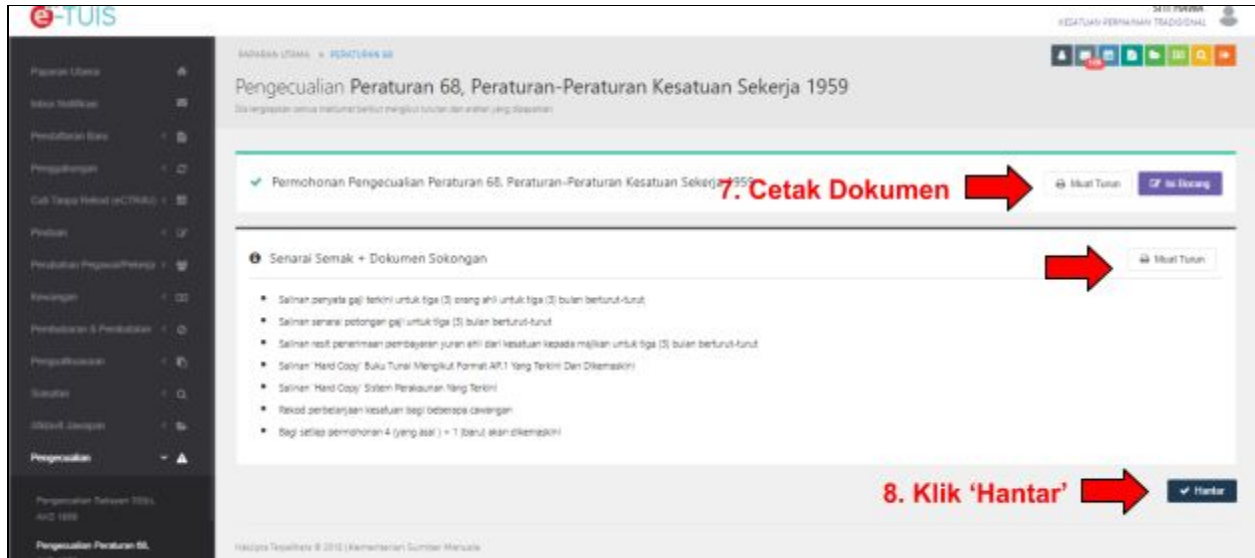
e-TUIS

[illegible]
KESATUAN PERMAINAN TRADISIONAL

Paparan Utama
Inbox Notifikasi
Pendaftaran Baru
Penggabungan
Cuti Tanpa Rekod (eCTRAK)
Pindaan
Perubahan Pegawai/Pekerja
Kewangan
Pembubaran & Pembatalan
Pengaktifan
Suratan
Objek Jawapan
Pengecualian
Pengecualian Seksyen 30(b) AKS 1959
Pengecualian Peraturan 68,

PAPARAN UTAMA » PERATURAN 68

Pengecualian Peraturan 68, Peraturan-Peraturan Kesatuan Sekerja 1959

Sila lengkapkan semua maklumat berikut mengikut turutan dan arahan yang dipaparkan

Permohonan Pengecualian Peraturan 68, Peraturan-Peraturan Kesatuan Sekerja 1959

7. Cetak Dokumen

Muat Turun
Isi Borang

Senarai Semak + Dokumen Sokongan

Muat Turun

• Salinan penyata gaji terkini untuk tiga (3) orang ahli untuk tiga (3) bulan berturut-turut
• Salinan senarai potongan gaji untuk tiga (3) bulan berturut-turut
• Salinan resit penerimaan pembayaran yuran ahli dari kesatuan kepada majikan untuk tiga (3) bulan berturut-turut
• Salinan 'Hard Copy' Buku Tunai Mengikut Format AP.1 Yang Terkini Dan Dikemaskini
• Salinan 'Hard Copy' Sistem Perakaunan Yang Terkini
• Rekod perbelanjaan kesatuan bagi beberapa cawangan
• Bagi setiap permohonan 4 (yang asal) + 1 (baru) akan dikemaskini

8. Klik 'Hantar'

Hantar

Hakcipta Terpelihara © 2018 | Kementerian Sumber Manusia